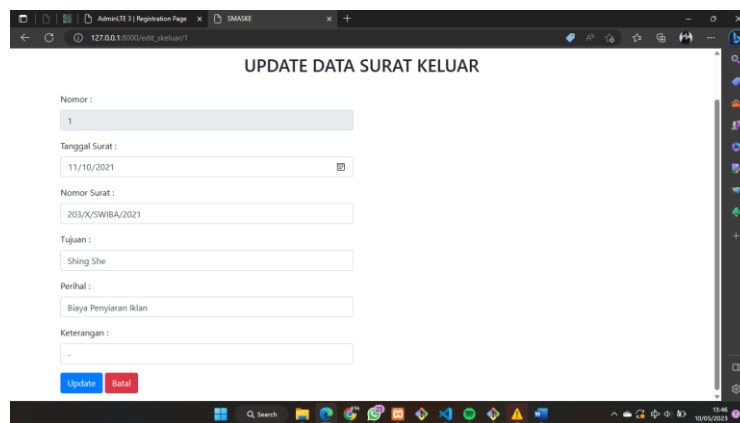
AdminLTE 3 | Registration Page ×
SMASKE ×
127.0.0.1:8000/edit_skeluar/1

UPDATE DATA SURAT KELUAR

Nomor :
1

Tanggal Surat :
11/10/2021

Nomor Surat :
203/X/SWIBA/2021

Tujuan :
Shing She

Perihal :
Biaya Penyiaran Iklan

Keterangan :
-

Update
Batal

Search
13:46
10/05/2023